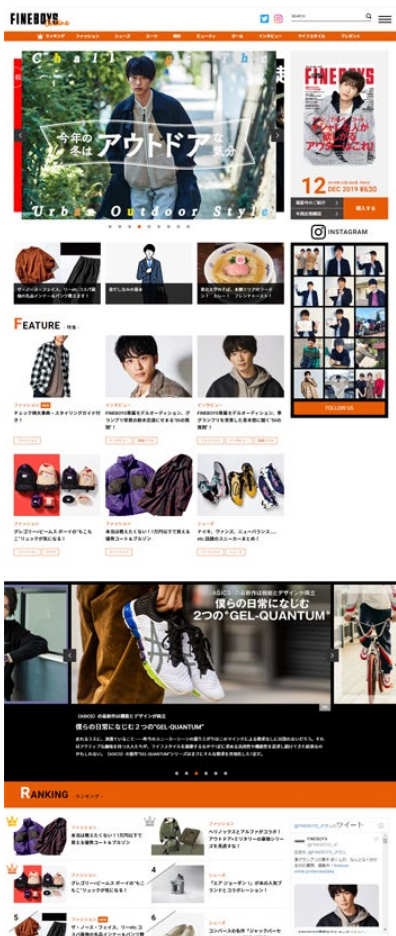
FINEBOYS Online

SEARCH

ランキング　ファッション　ニュース　スーツ　時計　ビューティ　ガール　インタビュー　ライフスタイル　プレゼント

今年の冬は アウトドア な気分

Urban Outdoor Style

FINEBOYS

12 DEC 2019 ¥630

最新号の中身を見る

今月号の購入

購入する

INSTAGRAM

FOLLOW US

ザ・ノース・フェイス、リーボック、ニット…

東京で人気の…

FEATURE 特集

ファッション
チェック柄大集合・スタイリングガイド付き！

インタビュー
FINEBOYS専属モデルオーディション、グランプリ受賞の鈴木志遠に聞く"50の質問"

インタビュー
FINEBOYS専属モデルオーディション、準グランプリを獲得した黒羽麻璃央に聞く"50の質問"

ファッション
グレゴリー×ビームス ボーイが"もこもこ"リュックが出たぞ！

ファッション
本当は教えたくない！1万円以下で買える優秀コート＆ブルゾン

シューズ
ナイキ、ヴァンズ、ニューバランス…etc.話題のスニーカーまとめ！

ASICS この革新的な機能とデザインが両立
僕らの日常になじむ 2つの"GEL-QUANTUM"

ASICS の革新的な機能とデザインが両立
僕らの日常になじむ 2つの"GEL-QUANTUM"

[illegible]

RANKING ランキング

ファッション
本当は教えたくない！1万円以下で買える優秀コート＆ブルゾン

ファッション
ヘリノックスとアルファがコラボ！アウトドアインテリアへの新作シリーズを見逃すな！

ファッション
グレゴリー×ビームス ボーイが"もこもこ"リュックが出たぞ！

シューズ
「エア ジョーダン 1」が新たな人気ブランドとコラボレーション！

ファッション
ザ・ノース・フェイス、リーボック…

シューズ
コンバースの新作「ジャックパーセル」…

@fineboys_info さんのツイート

FINEBOYS
@fineboys_info